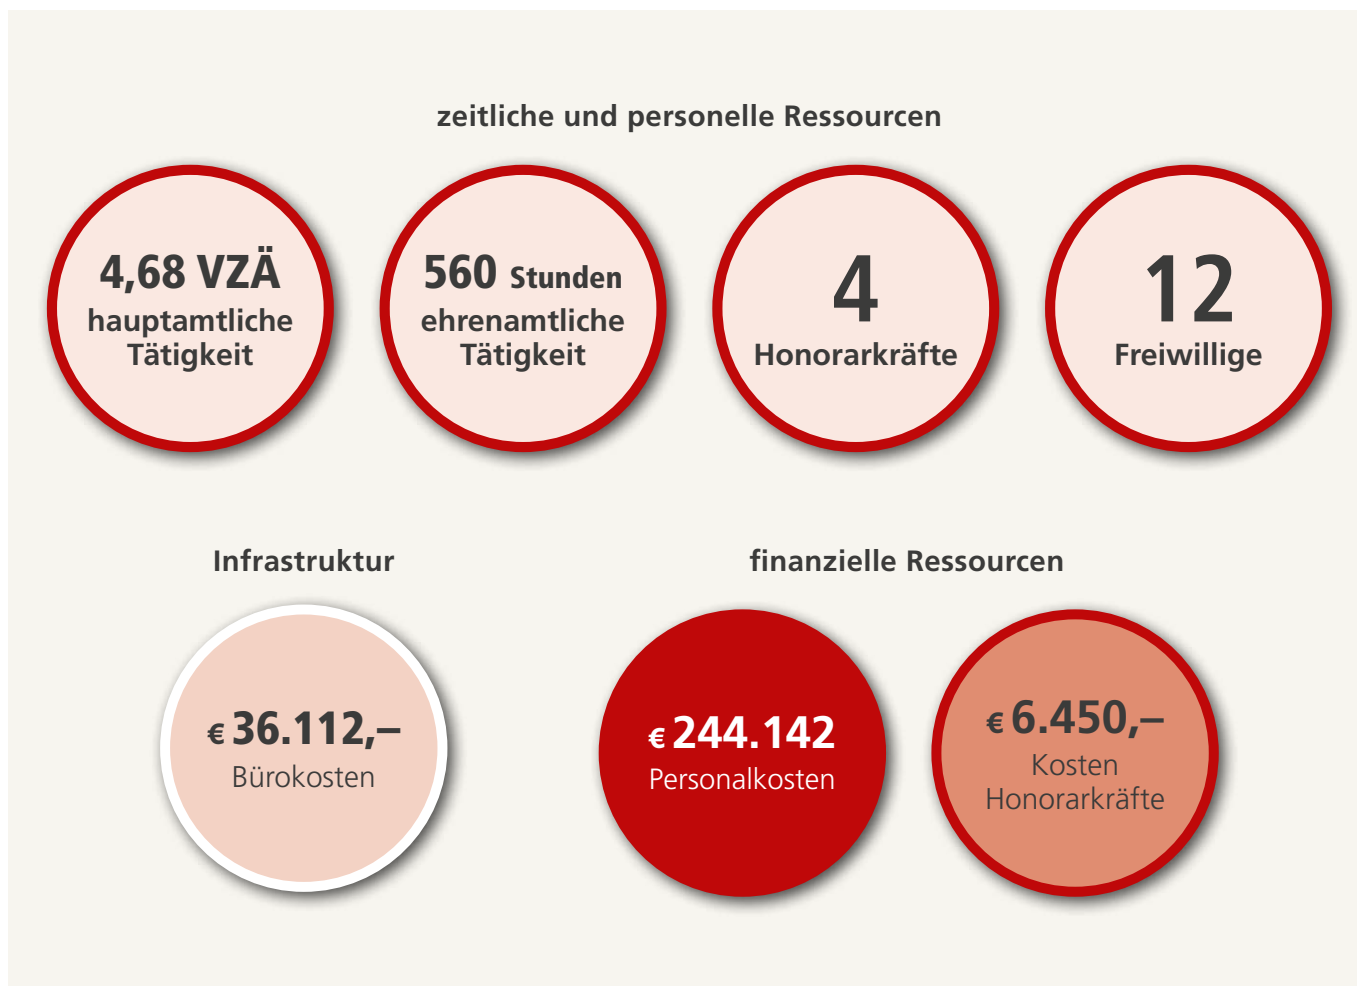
zeitliche und personelle Ressourcen

4,68 VZÄ
hauptamtliche Tätigkeit

560 Stunden
ehrenamtliche Tätigkeit

4
Honorarkräfte

12
Freiwillige

Infrastruktur

€ 36.112,–
Bürokosten

finanzielle Ressourcen

€ 244.142
Personalkosten

€ 6.450,–
Kosten Honorarkräfte